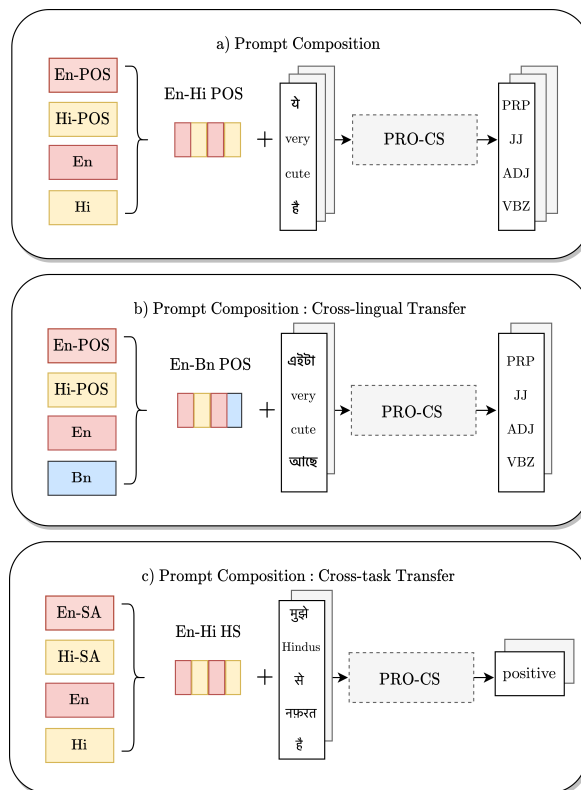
a) Prompt Composition

En-POS

Hi-POS

En

Hi

En-Hi POS

+

ये

very

cute

है

PRO-CS

PRP

JJ

ADJ

VBZ

b) Prompt Composition : Cross-lingual Transfer

En-POS

Hi-POS

En

Bn

En-Bn POS

+

এইটা

very

cute

আছে

PRO-CS

PRP

JJ

ADJ

VBZ

c) Prompt Composition : Cross-task Transfer

En-SA

Hi-SA

En

Hi

En-Hi HS

+

मुझे

Hindus

से

नफ़रत

है

PRO-CS

positive